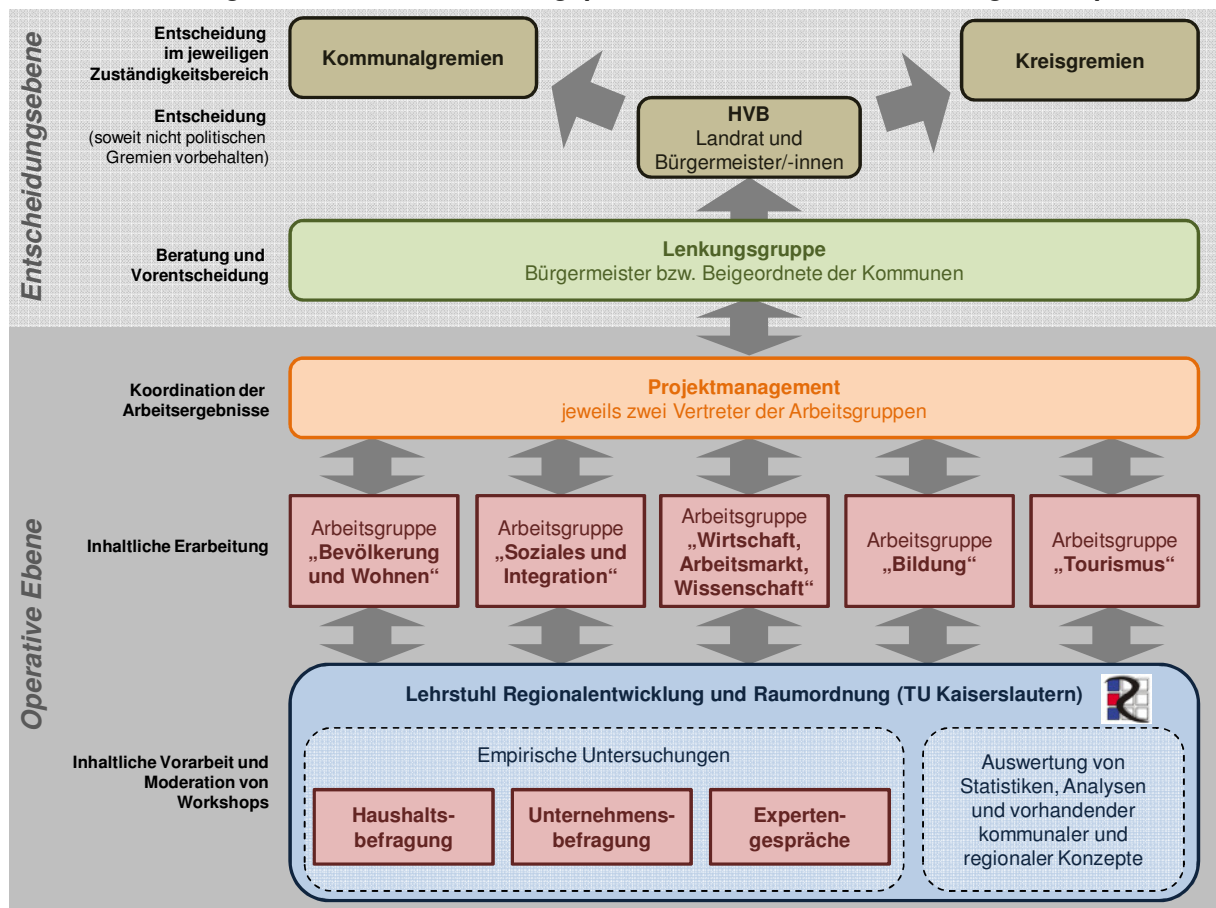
Entscheidungsebene

Entscheidung im jeweiligen Zuständigkeitsbereich

Kommunalgremien

Kreisgremien

Entscheidung (soweit nicht politischen Gremien vorbehalten)

HVB
Landrat und Bürgermeister/-innen

Beratung und Vorentscheidung

Lenkungsgruppe
Bürgermeister bzw. Beigeordnete der Kommunen

Operative Ebene

Koordination der Arbeitsergebnisse

Projektmanagement
jeweils zwei Vertreter der Arbeitsgruppen

Inhaltliche Erarbeitung

Arbeitsgruppe „Bevölkerung und Wohnen"

Arbeitsgruppe „Soziales und Integration"

Arbeitsgruppe „Wirtschaft, Arbeitsmarkt, Wissenschaft"

Arbeitsgruppe „Bildung"

Arbeitsgruppe „Tourismus"

Lehrstuhl Regionalentwicklung und Raumordnung (TU Kaiserslautern)

Inhaltliche Vorarbeit und Moderation von Workshops

Empirische Untersuchungen

Haushaltsbefragung

Unternehmensbefragung

Expertengespräche

Auswertung von Statistiken, Analysen und vorhandender kommunaler und regionaler Konzepte